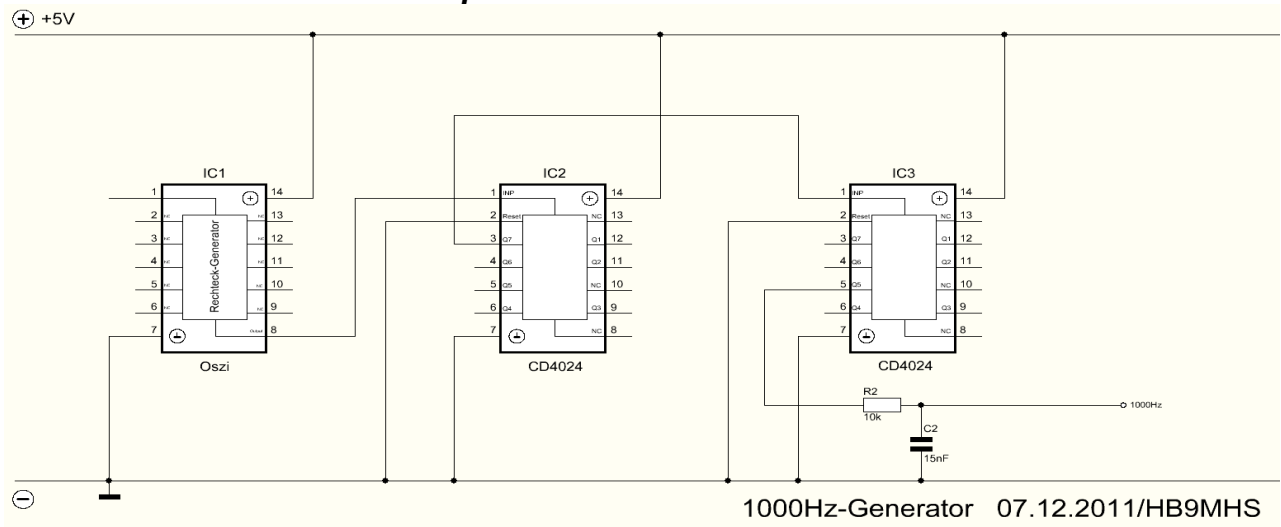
+5V

IC1
1 14
2 NC NC 13
3 NC NC 12
4 NC NC 11
5 NC NC 10
6 NC NC 9
7 Output 8
Rechteck-Generator
Oszi

IC2
1 INP 14
2 Reset NC 13
3 Q7 Q1 12
4 Q6 Q2 11
5 Q5 NC 10
6 Q4 Q3 9
7 NC 8
CD4024

IC3
1 INP 14
2 Reset NC 13
3 Q7 Q1 12
4 Q6 Q2 11
5 Q5 NC 10
6 Q4 Q3 9
7 NC 8
CD4024

R2
10k
1000Hz
C2
15nF

1000Hz-Generator 07.12.2011/HB9MHS